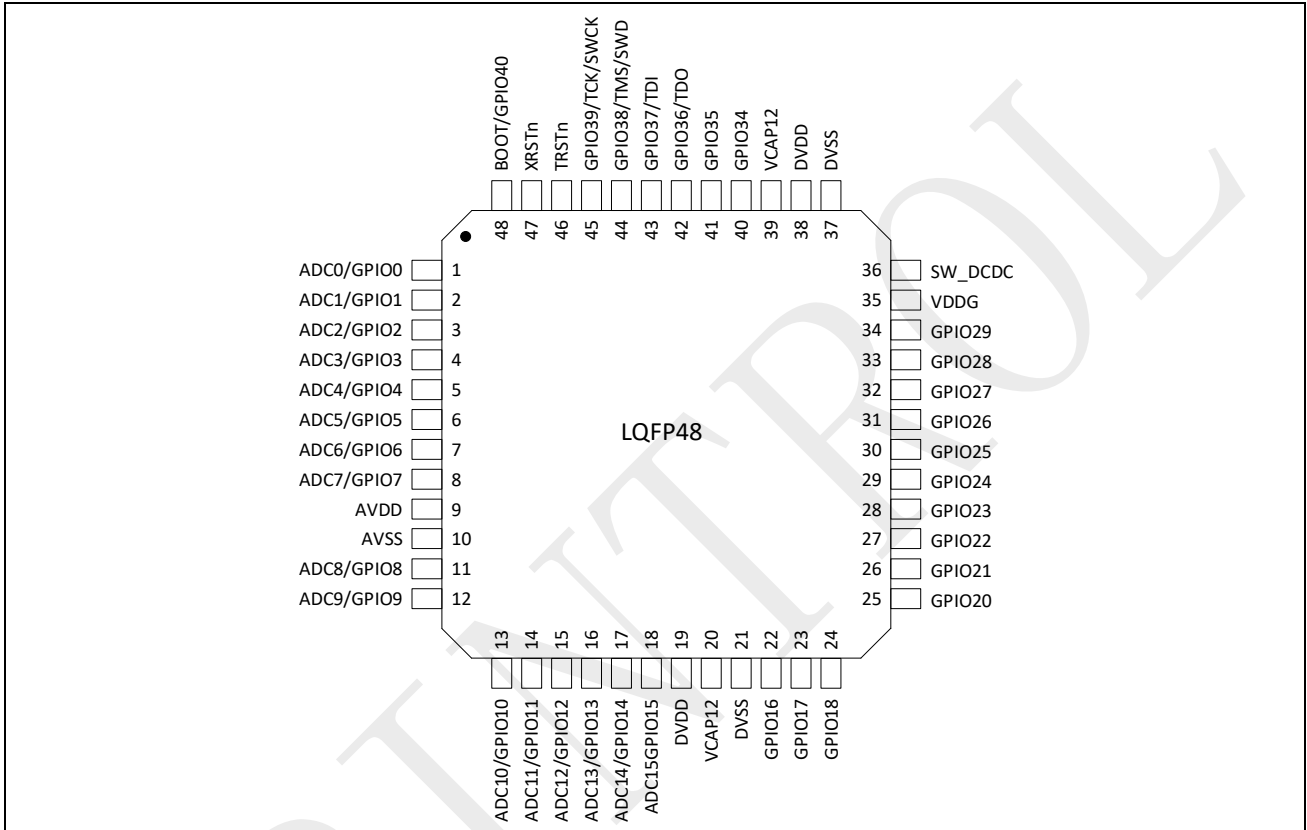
BOOT/GPIO40
XRSTn
TRSTn
GPIO39/TCK/SWCK
GPIO38/TMS/SWD
GPIO37/TDI
GPIO36/TDO
GPIO35
GPIO34
VCAP12
DVDD
DVSS

48 47 46 45 44 43 42 41 40 39 38 37

ADC0/GPIO0 1
ADC1/GPIO1 2
ADC2/GPIO2 3
ADC3/GPIO3 4
ADC4/GPIO4 5
ADC5/GPIO5 6
ADC6/GPIO6 7
ADC7/GPIO7 8
AVDD 9
AVSS 10
ADC8/GPIO8 11
ADC9/GPIO9 12

LQFP48

36 SW_DCDC
35 VDDG
34 GPIO29
33 GPIO28
32 GPIO27
31 GPIO26
30 GPIO25
29 GPIO24
28 GPIO23
27 GPIO22
26 GPIO21
25 GPIO20

13 14 15 16 17 18 19 20 21 22 23 24

ADC10/GPIO10
ADC11/GPIO11
ADC12/GPIO12
ADC13/GPIO13
ADC14/GPIO14
ADC15GPIO15
DVDD
VCAP12
DVSS
GPIO16
GPIO17
GPIO18